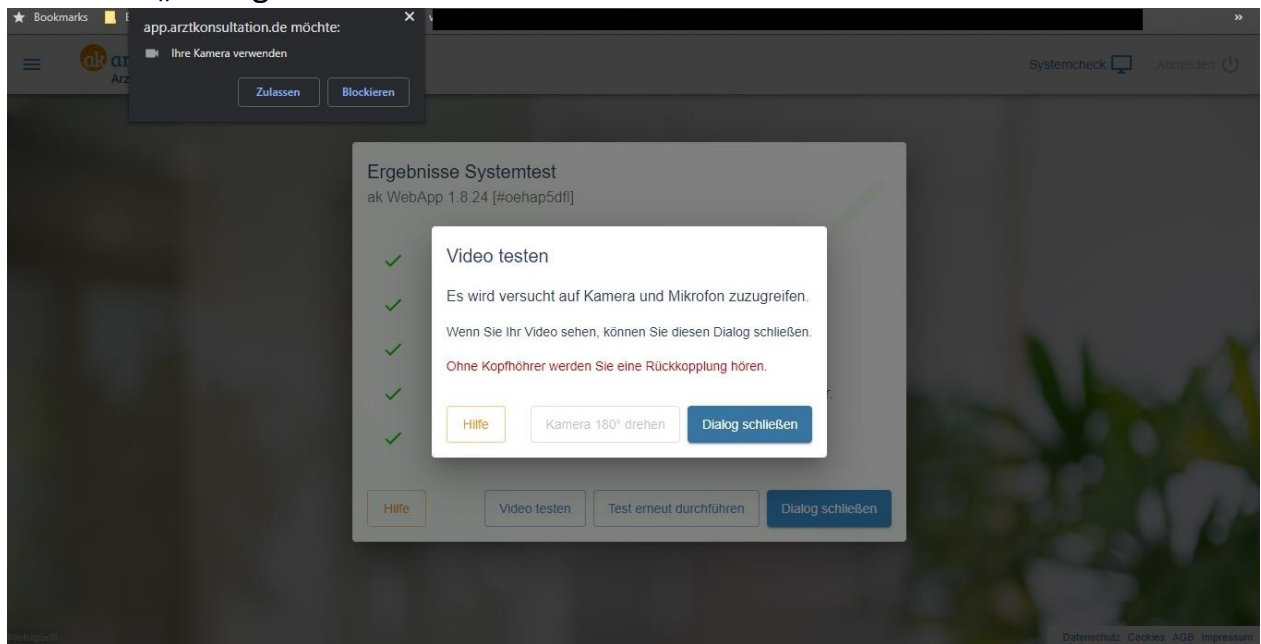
Bookmarks

app.arztkonsultation.de möchte:

Ihre Kamera verwenden

Zulassen Blockieren

ak ar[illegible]
Arz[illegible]

Systemcheck Abmelden

Ergebnisse Systemtest
ak WebApp 1.8.24 [#oehap5dfl]

Video testen

Es wird versucht auf Kamera und Mikrofon zuzugreifen.

Wenn Sie Ihr Video sehen, können Sie diesen Dialog schließen.

Ohne Kopfhöhrer werden Sie eine Rückkopplung hören.

Hilfe Kamera 180° drehen Dialog schließen

Hilfe Video testen Test erneut durchführen Dialog schließen

oehap5dfl

Datenschutz Cookies AGB Impressum